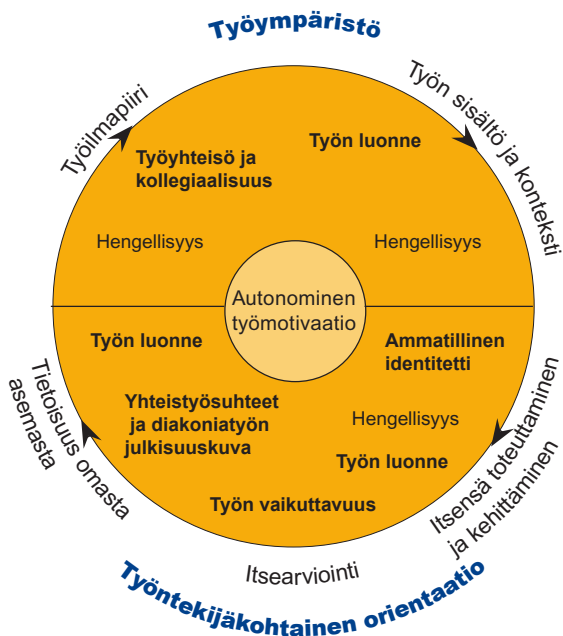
Työympäristö

Työilmapiiri

Työn sisältö ja konteksti

Työyhteisö ja kollegiaalisuus

Työn luonne

Hengellisyys

Hengellisyys

Autonominen työmotivaatio

Työn luonne

Ammatillinen identitetti

Tietoisuus omasta asemasta

Yhteistyösuhteet ja diakoniatyön julkisuuskuva

Hengellisyys

Työn luonne

Itsensä toteuttaminen ja kehittäminen

Työn vaikuttavuus

Itsearviointi

Työntekijäkohtainen orientaatio